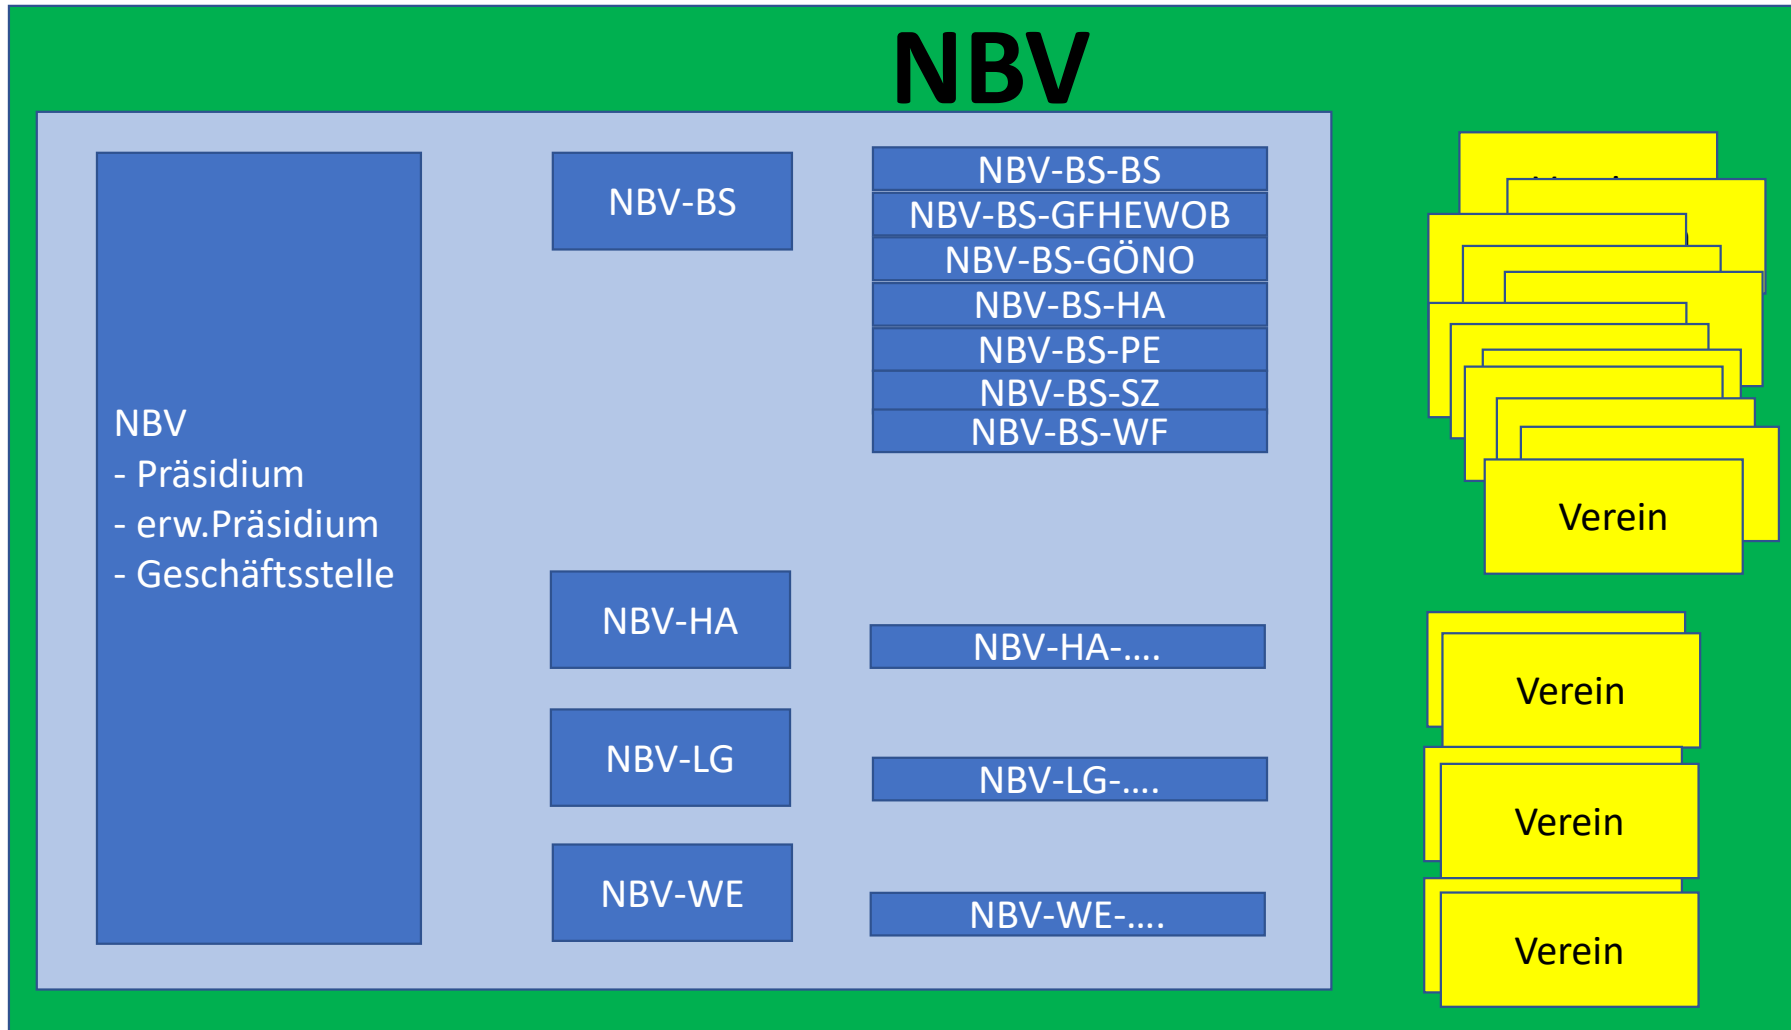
NBV

NBV
- Präsidium
- erw.Präsidium
- Geschäftsstelle

NBV-BS

NBV-BS-BS
NBV-BS-GFHEWOB
NBV-BS-GÖNO
NBV-BS-HA
NBV-BS-PE
NBV-BS-SZ
NBV-BS-WF

NBV-HA

NBV-HA-....

NBV-LG

NBV-LG-....

NBV-WE

NBV-WE-....

Verein

Verein

Verein

Verein